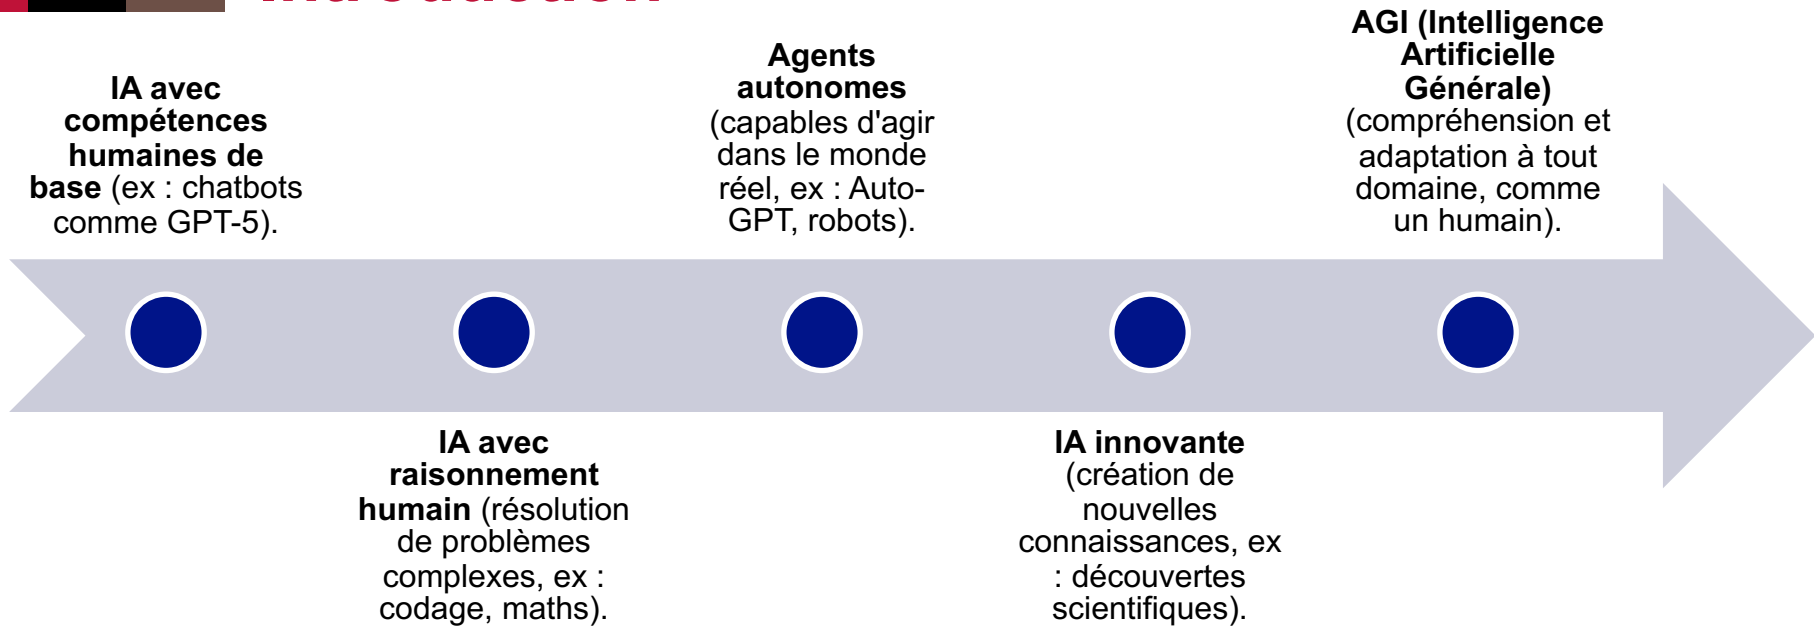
IA avec compétences humaines de base (ex : chatbots comme GPT-5).

IA avec raisonnement humain (résolution de problèmes complexes, ex : codage, maths).

Agents autonomes (capables d'agir dans le monde réel, ex : Auto-GPT, robots).

IA innovante (création de nouvelles connaissances, ex : découvertes scientifiques).

AGI (Intelligence Artificielle Générale) (compréhension et adaptation à tout domaine, comme un humain).